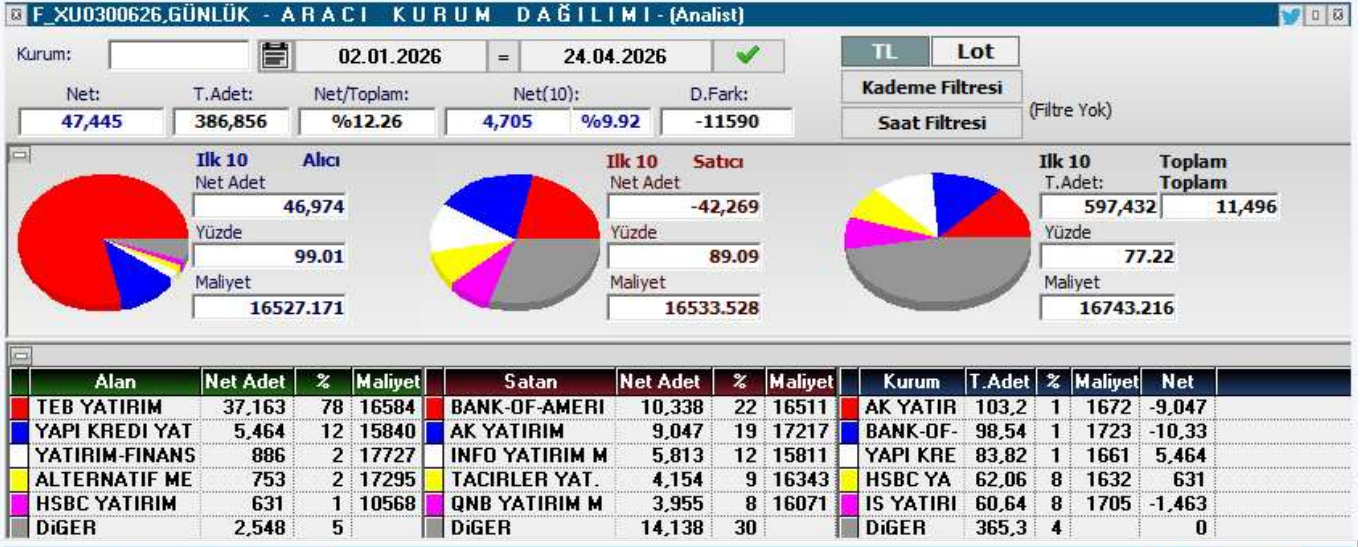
F_XU0300626,GÜNLÜK - A R A C I   K U R U M   D A Ğ I L I M I - (Analist)

Kurum: 02.01.2026 = 24.04.2026

TL Lot

Kademe Filtresi

Saat Filtresi

(Filtre Yok)

| Net: | T.Adet: | Net/Toplam: | Net(10): | | D.Fark: |
|---|---|---|---|---|---|
| 47,445 | 386,856 | %12.26 | 4,705 | %9.92 | -11590 |

Ilk 10 Alıcı
Net Adet
46,974
Yüzde
99.01
Maliyet
16527.171

Ilk 10 Satıcı
Net Adet
-42,269
Yüzde
89.09
Maliyet
16533.528

Ilk 10 Toplam
T.Adet: Toplam
597,432 11,496
Yüzde
77.22
Maliyet
16743.216

| Alan | Net Adet | % | Maliyet |
|---|---|---|---|
| TEB YATIRIM | 37,163 | 78 | 16584 |
| YAPI KREDI YAT | 5,464 | 12 | 15840 |
| YATIRIM-FINANS | 886 | 2 | 17727 |
| ALTERNATIF ME | 753 | 2 | 17295 |
| HSBC YATIRIM | 631 | 1 | 10568 |
| DiGER | 2,548 | 5 | |

| Satan | Net Adet | % | Maliyet |
|---|---|---|---|
| BANK-OF-AMERI | 10,338 | 22 | 16511 |
| AK YATIRIM | 9,047 | 19 | 17217 |
| INFO YATIRIM M | 5,813 | 12 | 15811 |
| TACIRLER YAT. | 4,154 | 9 | 16343 |
| QNB YATIRIM M | 3,955 | 8 | 16071 |
| DiGER | 14,138 | 30 | |

| Kurum | T.Adet | % | Maliyet | Net |
|---|---|---|---|---|
| AK YATIR | 103,2 | 1 | 1672 | -9,047 |
| BANK-OF- | 98,54 | 1 | 1723 | -10,33 |
| YAPI KRE | 83,82 | 1 | 1661 | 5,464 |
| HSBC YA | 62,06 | 8 | 1632 | 631 |
| IS YATIRI | 60,64 | 8 | 1705 | -1,463 |
| DiGER | 365,3 | 4 | | 0 |